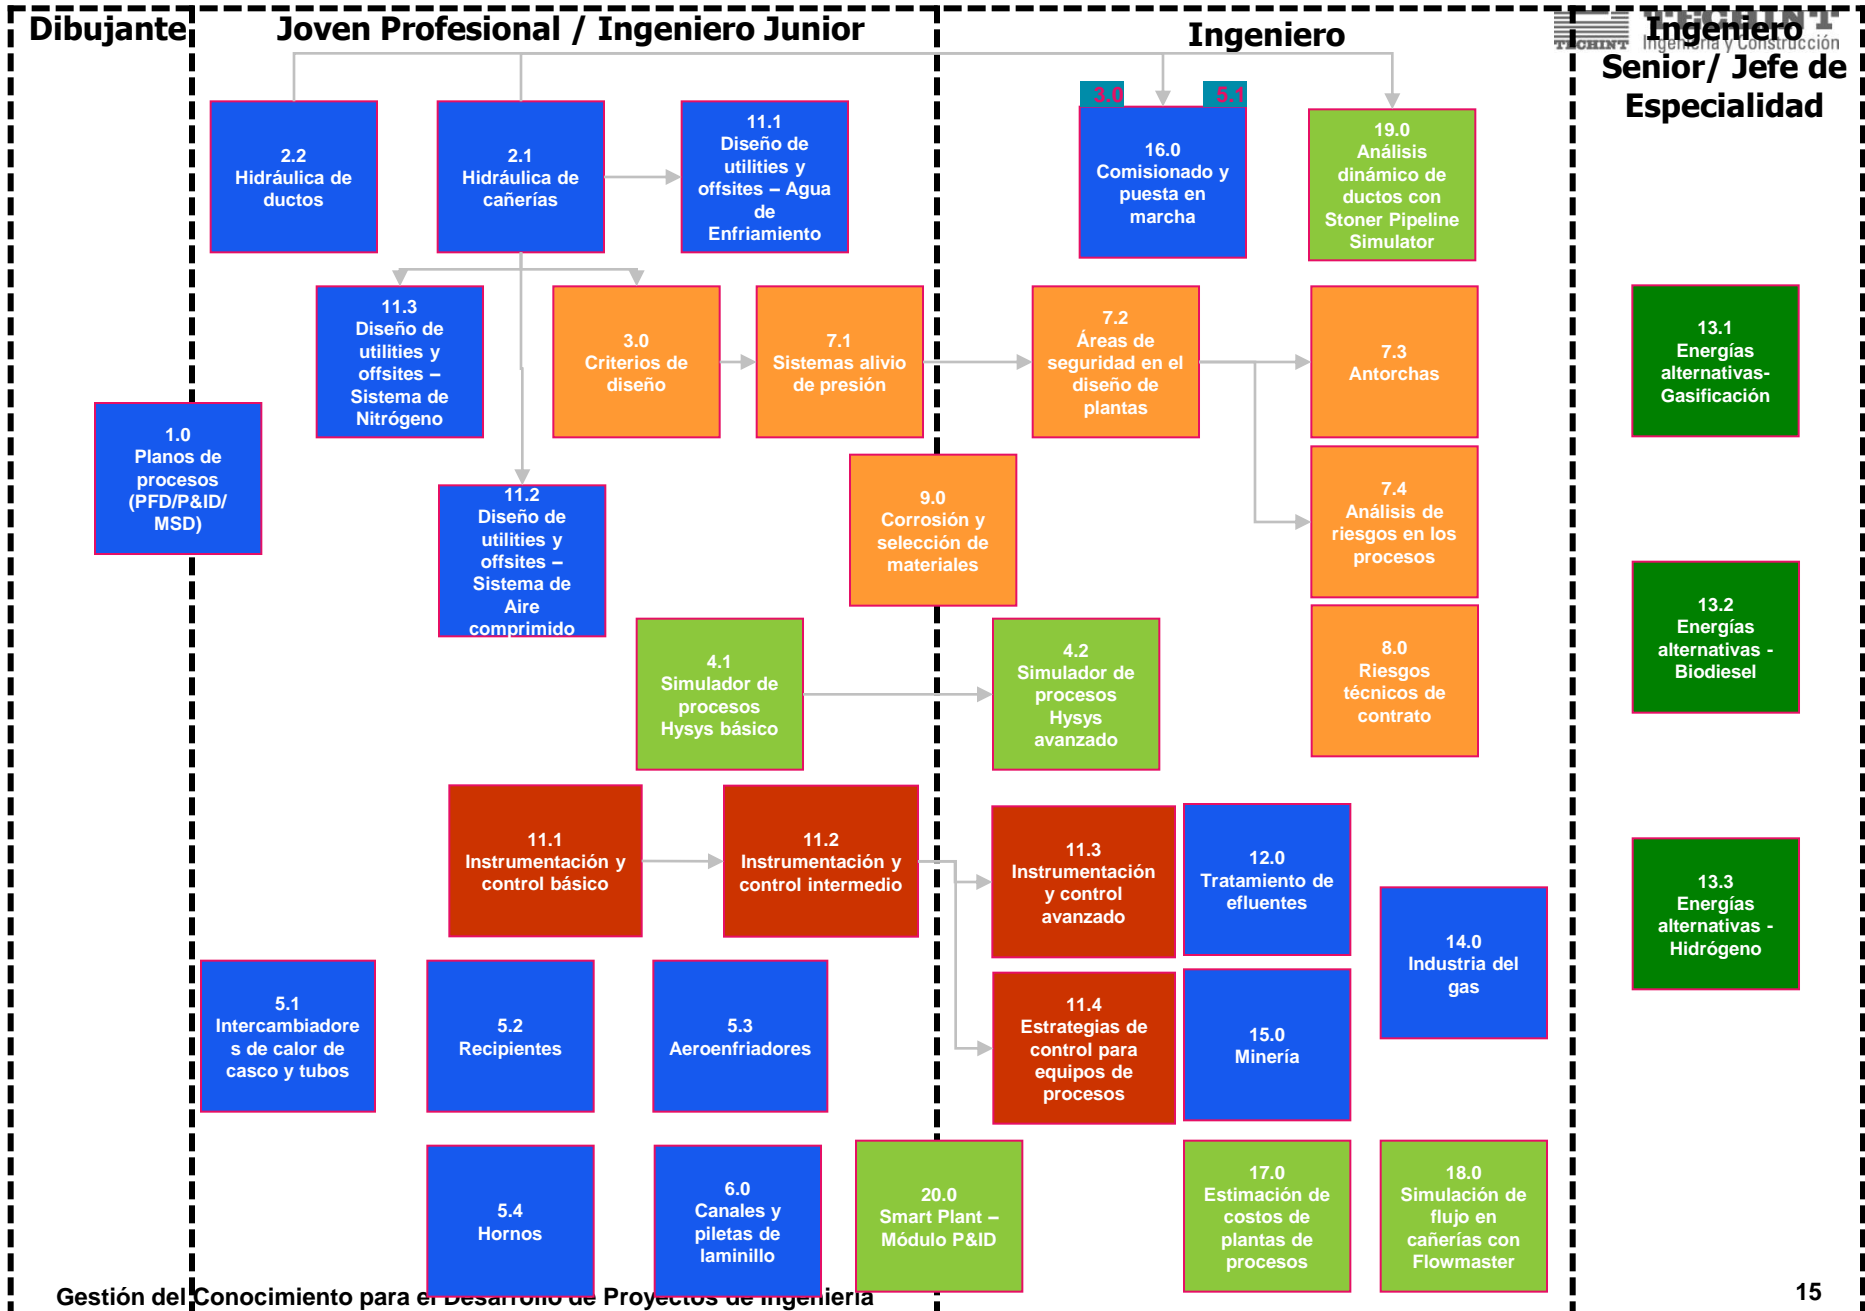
Dibujante

Joven Profesional / Ingeniero Junior

Ingeniero

TECHINT Ingeniería y Construcción

Ingeniero Senior/ Jefe de Especialidad

2.2 Hidráulica de ductos

2.1 Hidráulica de cañerías

11.1 Diseño de utilities y offsites – Agua de Enfriamiento

3.0

5.1

16.0 Comisionado y puesta en marcha

19.0 Análisis dinámico de ductos con Stoner Pipeline Simulator

11.3 Diseño de utilities y offsites – Sistema de Nitrógeno

3.0 Criterios de diseño

7.1 Sistemas alivio de presión

7.2 Áreas de seguridad en el diseño de plantas

7.3 Antorchas

13.1 Energías alternativas- Gasificación

1.0 Planos de procesos (PFD/P&ID/ MSD)

11.2 Diseño de utilities y offsites – Sistema de Aire comprimido

9.0 Corrosión y selección de materiales

7.4 Análisis de riesgos en los procesos

13.2 Energías alternativas - Biodiesel

4.1 Simulador de procesos Hysys básico

4.2 Simulador de procesos Hysys avanzado

8.0 Riesgos técnicos de contrato

11.1 Instrumentación y control básico

11.2 Instrumentación y control intermedio

11.3 Instrumentación y control avanzado

12.0 Tratamiento de efluentes

14.0 Industria del gas

13.3 Energías alternativas - Hidrógeno

5.1 Intercambiadores de calor de casco y tubos

5.2 Recipientes

5.3 Aeroenfriadores

11.4 Estrategias de control para equipos de procesos

15.0 Minería

5.4 Hornos

6.0 Canales y piletas de laminillo

20.0 Smart Plant – Módulo P&ID

17.0 Estimación de costos de plantas de procesos

18.0 Simulación de flujo en cañerías con Flowmaster

Gestión del Conocimiento para el Desarrollo de Proyectos de Ingeniería

15